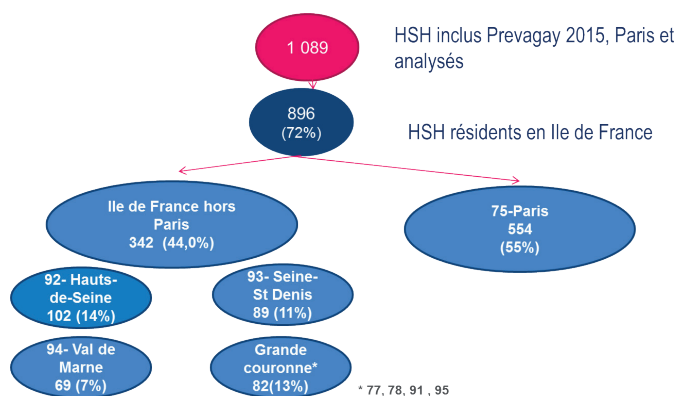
1 089

HSH inclus Prevagay 2015, Paris et analysés

896
(72%)

HSH résidents en Ile de France

Ile de France hors Paris
342 (44,0%)

75-Paris
554
(55%)

92- Hauts-de-Seine
102 (14%)

93- Seine-St Denis
89 (11%)

94- Val de Marne
69 (7%)

Grande couronne*
82(13%)

* 77, 78, 91 , 95